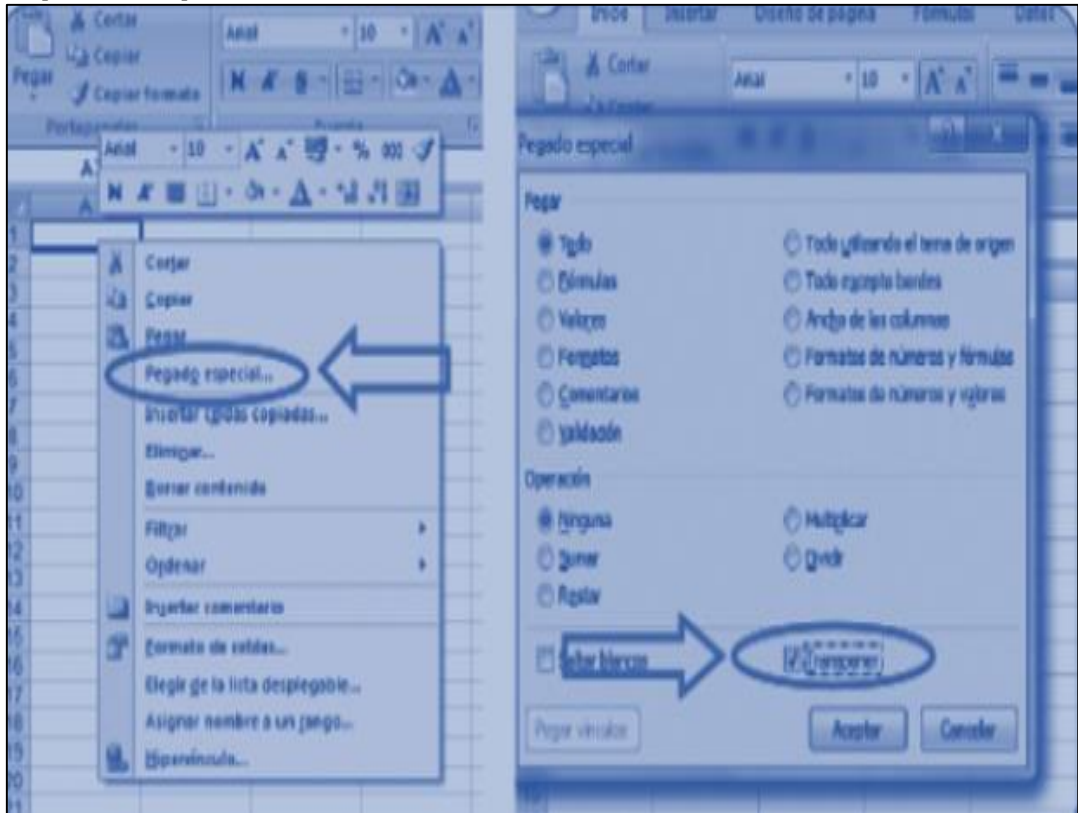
Cortar
Copiar
Pegar
Copiar formato
Portapapeles
Arial
10
Fuente
A
Arial 10 % 000
N K
1
2
3
4
5
6
7
8
9
10
11
12
13
14
15
16
17
18
19
20
21
Cortar
Copiar
Pegar
Pegado especial...
Insertar celdas copiadas...
Eliminar...
Borrar contenido
Filtrar
Ordenar
Insertar comentario
Formato de celdas...
Elegir de la lista desplegable...
Asignar nombre a un rango...
Hipervínculo...

Inicio
Insertar
Diseño de página
Fórmulas
Datos
Cortar
Arial
10
Pegado especial
Pegar
Todo
Fórmulas
Valores
Formatos
Comentarios
Validación
Todo utilizando el tema de origen
Todo excepto bordes
Ancho de las columnas
Formatos de números y fórmulas
Formatos de números y valores
Operación
Ninguna
Sumar
Restar
Multiplicar
Dividir
Saltar blancos
Transponer
Pegar vínculos
Aceptar
Cancelar